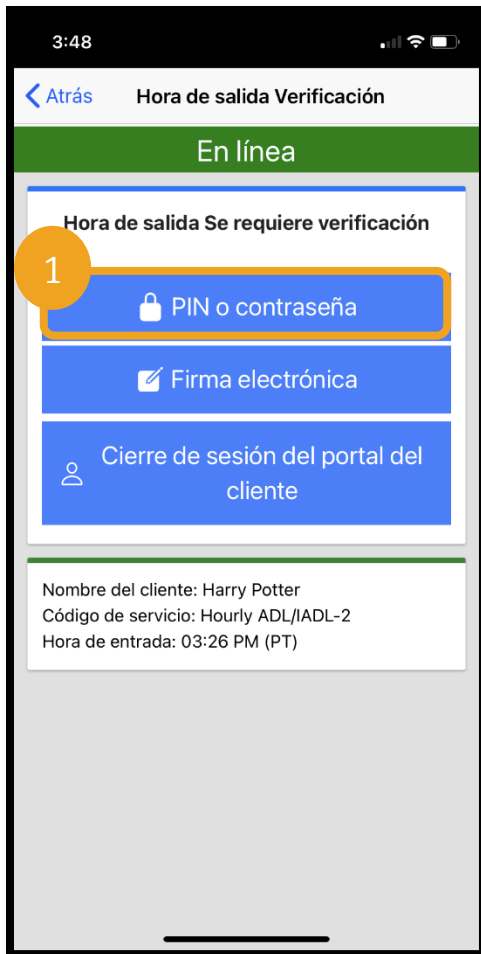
3:48

Atrás

Hora de salida Verificación

En línea

Hora de salida Se requiere verificación

1

PIN o contraseña

Firma electrónica

Cierre de sesión del portal del cliente

Nombre del cliente: Harry Potter
Código de servicio: Hourly ADL/IADL-2
Hora de entrada: 03:26 PM (PT)